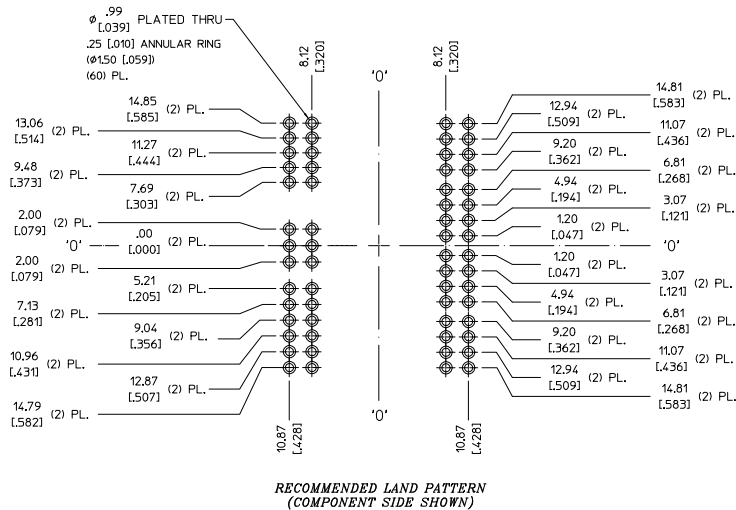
ϕ .99 [.039] PLATED THRU
.25 [.010] ANNULAR RING
(ϕ1.50 [.059])
(60) PL.

8.12 [.320]
'0'
8.12 [.320]

14.85 [.585] (2) PL.
13.06 [.514] (2) PL.
11.27 [.444] (2) PL.
9.48 [.373] (2) PL.
7.69 [.303] (2) PL.
2.00 [.079] (2) PL.
'0' .00 [.000] (2) PL.
2.00 [.079] (2) PL.
5.21 [.205] (2) PL.
7.13 [.281] (2) PL.
9.04 [.356] (2) PL.
10.96 [.431] (2) PL.
12.87 [.507] (2) PL.
14.79 [.582] (2) PL.

14.81 [.583] (2) PL.
12.94 [.509] (2) PL.
11.07 [.436] (2) PL.
9.20 [.362] (2) PL.
6.81 [.268] (2) PL.
4.94 [.194] (2) PL.
3.07 [.121] (2) PL.
1.20 [.047] (2) PL.
'0'
1.20 [.047] (2) PL.
3.07 [.121] (2) PL.
4.94 [.194] (2) PL.
6.81 [.268] (2) PL.
9.20 [.362] (2) PL.
11.07 [.436] (2) PL.
12.94 [.509] (2) PL.
14.81 [.583] (2) PL.

10.87 [.428]
'0'
10.87 [.428]

RECOMMENDED LAND PATTERN
(COMPONENT SIDE SHOWN)